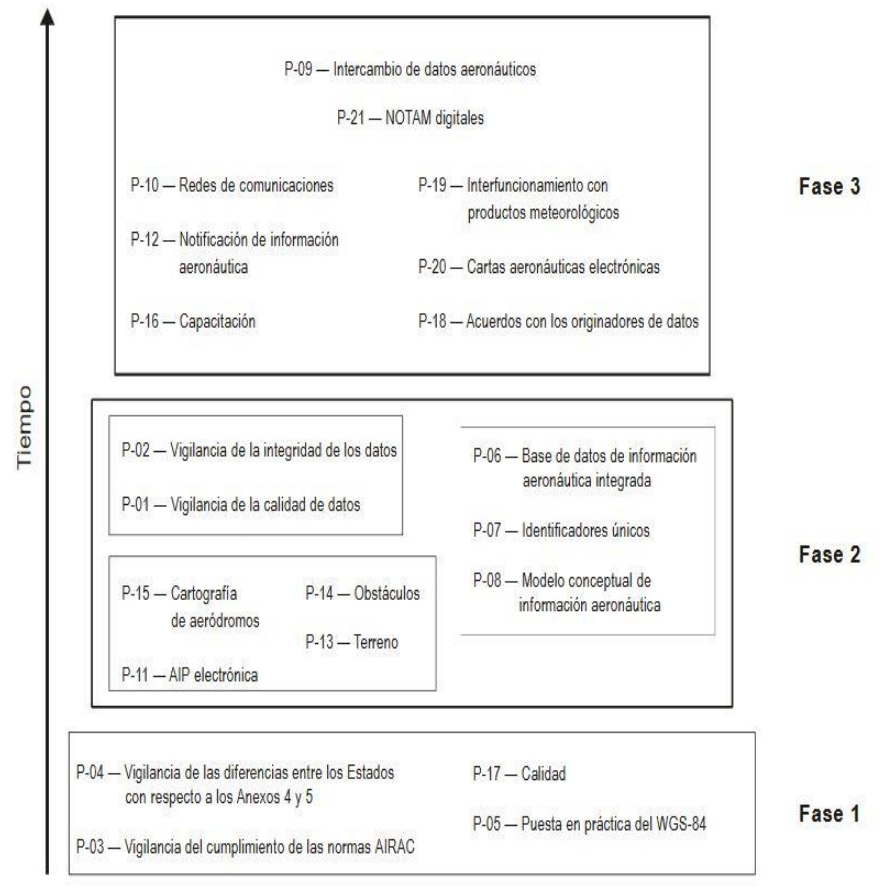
Tiempo

P-09 — Intercambio de datos aeronáuticos

P-21 — NOTAM digitales

P-10 — Redes de comunicaciones

P-12 — Notificación de información aeronáutica

P-16 — Capacitación

P-19 — Interfuncionamiento con productos meteorológicos

P-20 — Cartas aeronáuticas electrónicas

P-18 — Acuerdos con los originadores de datos

Fase 3

P-02 — Vigilancia de la integridad de los datos

P-01 — Vigilancia de la calidad de datos

P-15 — Cartografía de aeródromos

P-14 — Obstáculos

P-13 — Terreno

P-11 — AIP electrónica

P-06 — Base de datos de información aeronáutica integrada

P-07 — Identificadores únicos

P-08 — Modelo conceptual de información aeronáutica

Fase 2

P-04 — Vigilancia de las diferencias entre los Estados con respecto a los Anexos 4 y 5

P-03 — Vigilancia del cumplimiento de las normas AIRAC

P-17 — Calidad

P-05 — Puesta en práctica del WGS-84

Fase 1